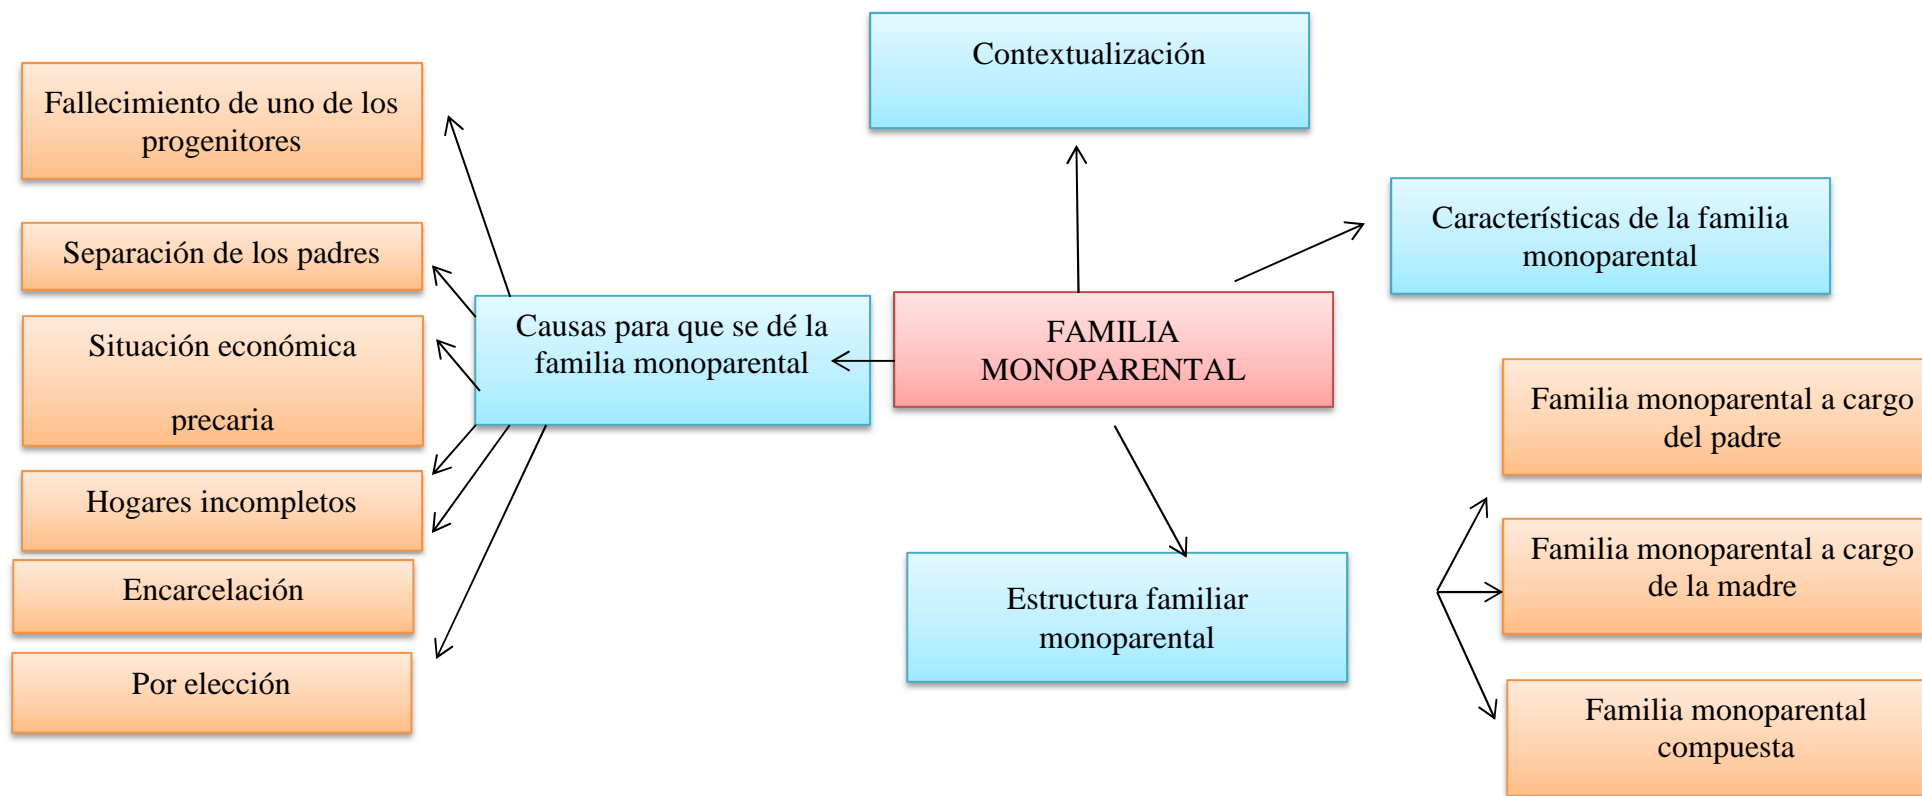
FAMILIA MONOPARENTAL

Contextualización

Características de la familia monoparental

Causas para que se dé la familia monoparental

Fallecimiento de uno de los progenitores

Separación de los padres

Situación económica

precaria

Hogares incompletos

Encarcelación

Por elección

Estructura familiar monoparental

Familia monoparental a cargo del padre

Familia monoparental a cargo de la madre

Familia monoparental compuesta